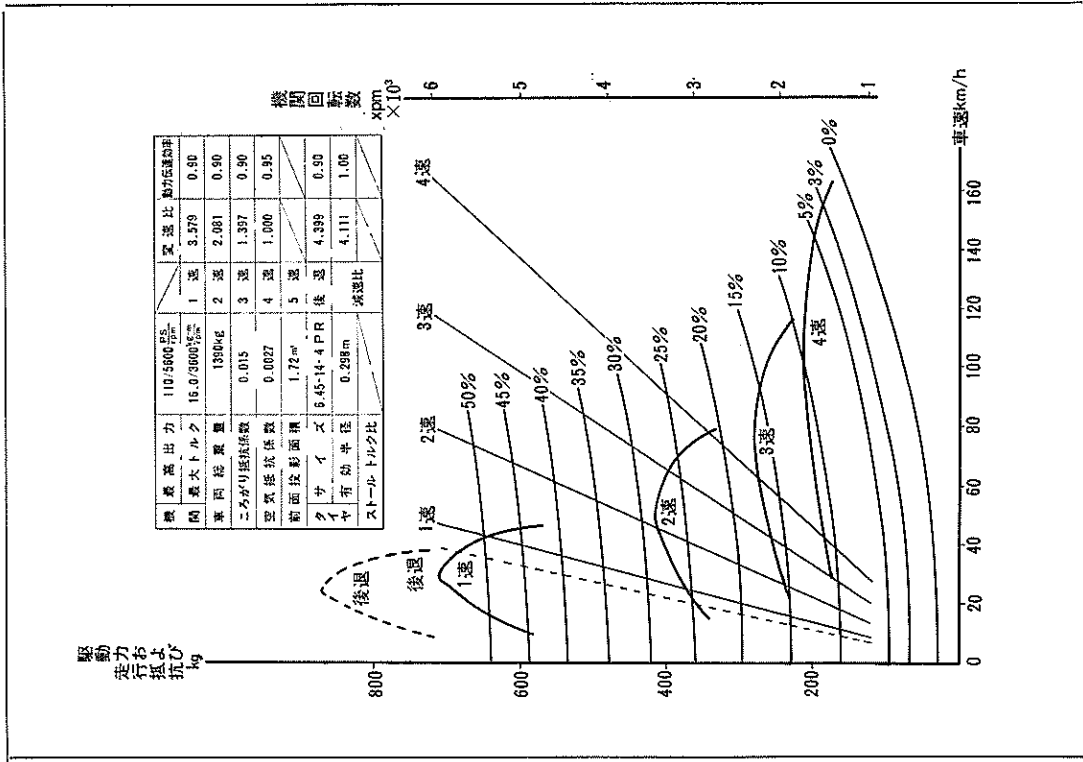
| 機関 | 最高出力 | 110/5600 $\frac{PS}{rpm}$ | | 変速比 | 動力伝達効率 |
|---|---|---|---|---|---|
| | 最大トルク | 16.0/3600 $\frac{kg\text{-}m}{rpm}$ | 1速 | 3.579 | 0.90 |
| 車両総重量 | | 1390kg | 2速 | 2.081 | 0.90 |
| ころがり抵抗係数 | | 0.015 | 3速 | 1.397 | 0.90 |
| 空気抵抗係数 | | 0.0027 | 4速 | 1.000 | 0.95 |
| 前面投影面積 | | 1.72m² | 5速 | | |
| タイヤ | サイズ | 6.45-14-4PR | 後退 | 4.399 | 0.90 |
| | 有効半径 | 0.298m | 減速比 | 4.111 | 1.00 |
| ストールトルク比 | | | | | |

駆動力 走行抵抗 および kg

800
600
400
200
0

後退
後退
1速
1速
2速
2速
3速
3速
4速
4速

50%
45%
40%
35%
30%
25%
20%
15%
10%
5%
3%
0%

0
20
40
60
80
100
120
140
160
車速km/h

機関回転数 rpm ×10³
6
5
4
3
2
1